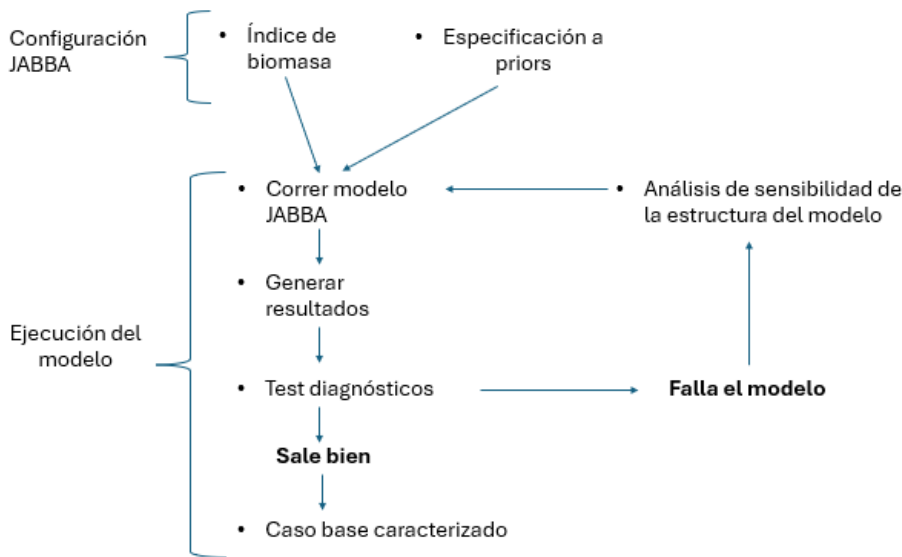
Configuración JABBA

• Índice de biomasa

• Especificación a priors

Ejecución del modelo

• Correr modelo JABBA

• Análisis de sensibilidad de la estructura del modelo

• Generar resultados

• Test diagnósticos

**Falla el modelo**

**Sale bien**

• Caso base caracterizado